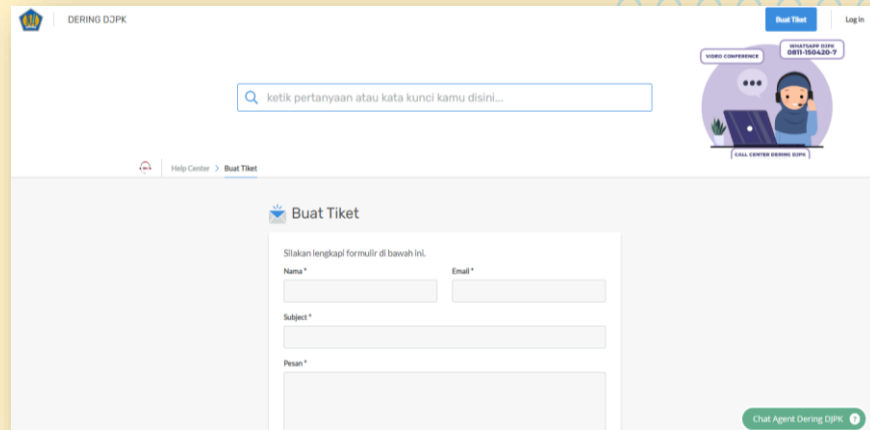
DERING DJPK

Buat Tiket

Log In

VIDEO CONFERENCE

WHATSAPP DJPK
0811-150420-7

CALL CENTER DERING DJPK

ketik pertanyaan atau kata kunci kamu disini...

Help Center > Buat Tiket

Buat Tiket

Silakan lengkapi formulir di bawah ini.

Nama *

Email *

Subject *

Pesan *

Chat Agent Dering DJPK